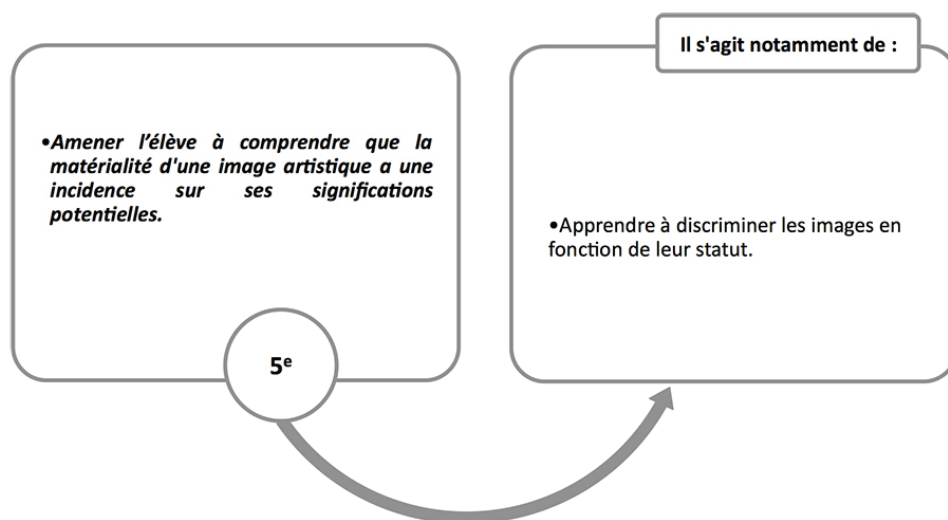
•Amener l'élève à comprendre que la matérialité d'une image artistique a une incidence sur ses significations potentielles.

5$^e$

Il s'agit notamment de :

•Apprendre à discriminer les images en fonction de leur statut.